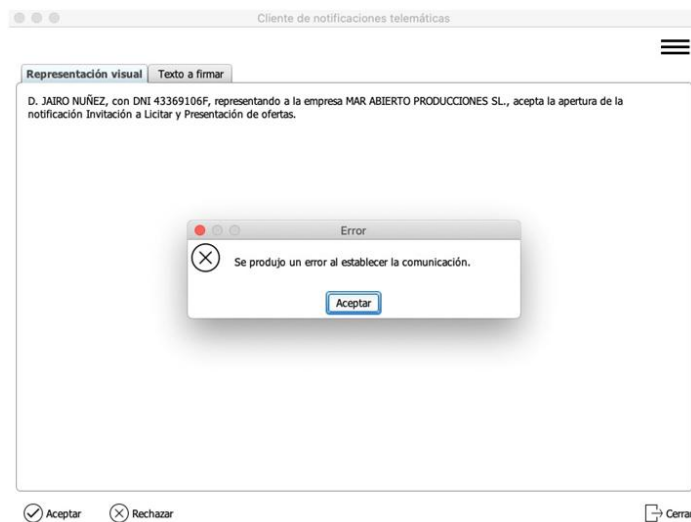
Cliente de notificaciones telemáticas

Representación visual | Texto a firmar

D. JAIRO NUÑEZ, con DNI 43369106F, representando a la empresa MAR ABIERTO PRODUCCIONES SL., acepta la apertura de la notificación Invitación a Licitar y Presentación de ofertas.

Error

Se produjo un error al establecer la comunicación.

Aceptar

Aceptar
Rechazar
Cerrar